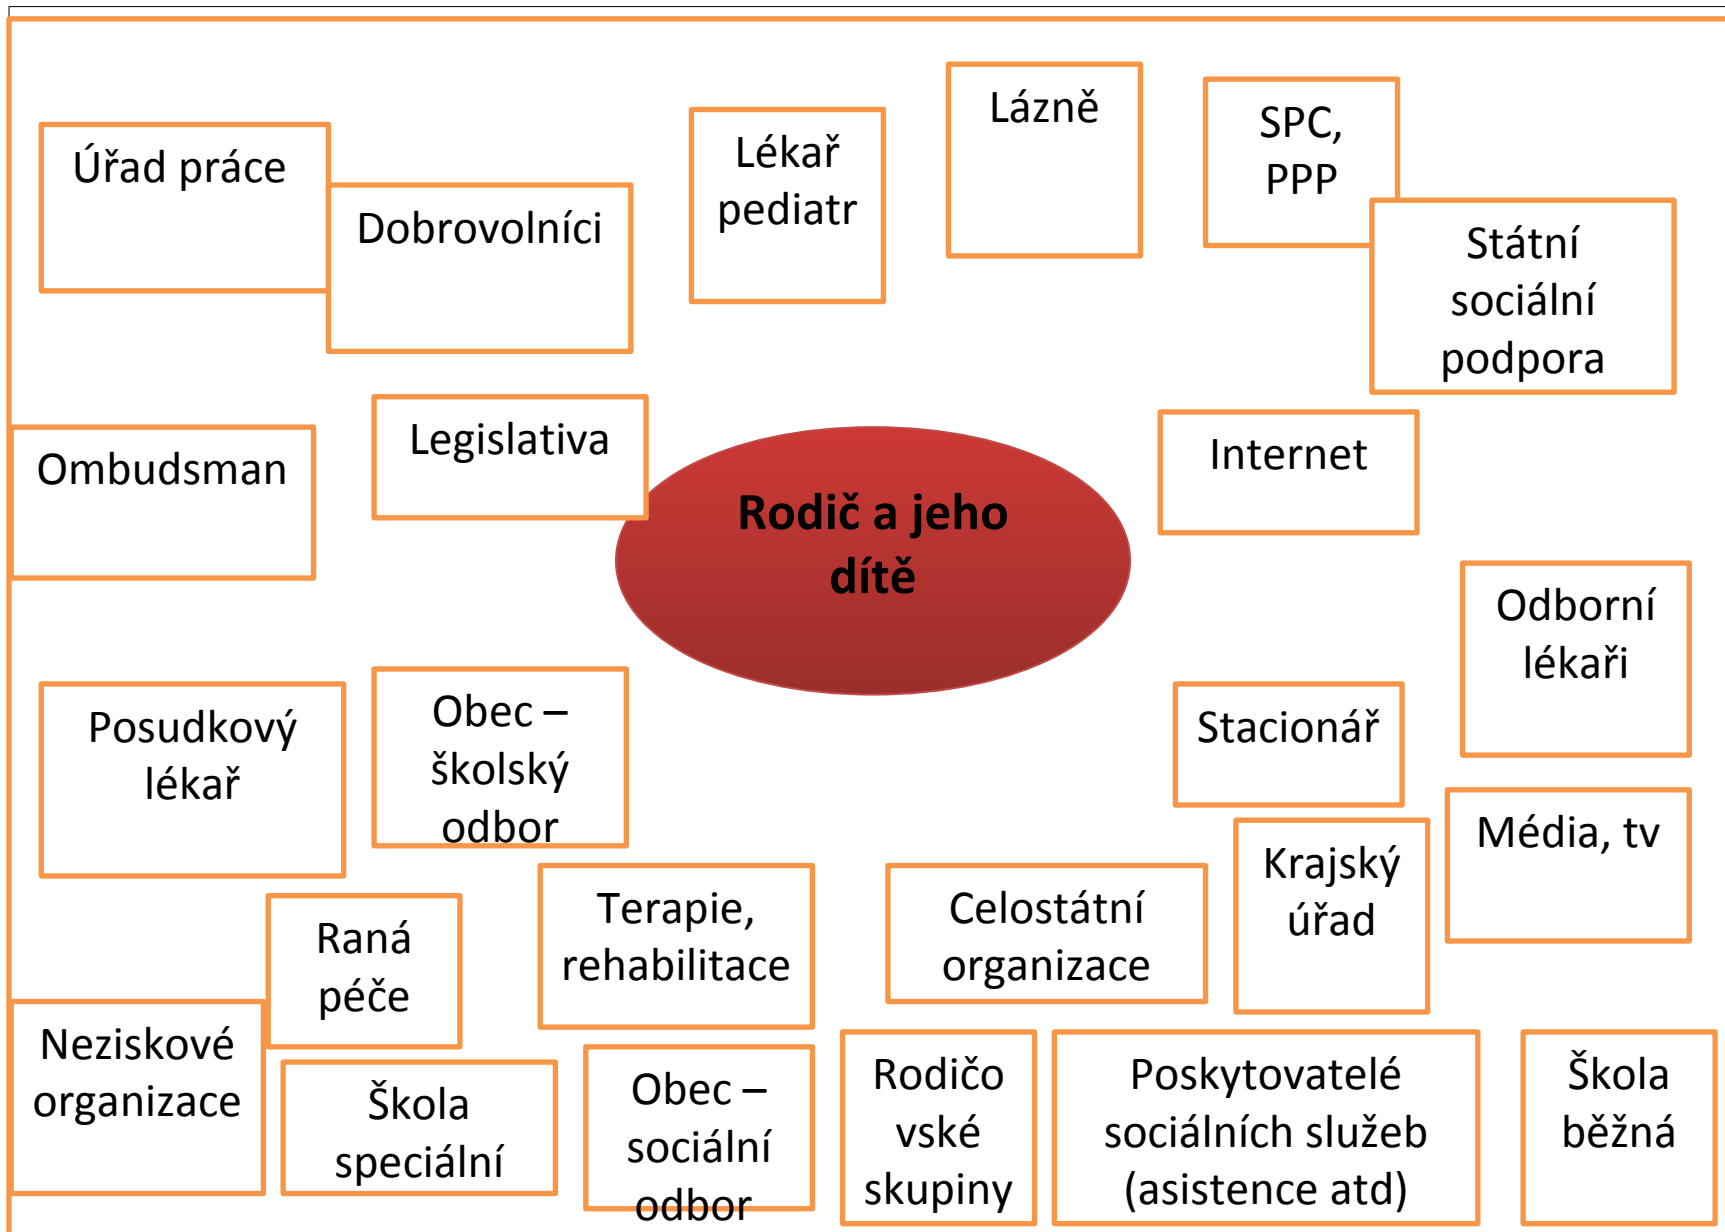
Úřad práce

Dobrovolníci

Lékař pediatr

Lázně

SPC, PPP

Státní sociální podpora

Ombudsman

Legislativa

Rodič a jeho dítě

Internet

Odborní lékaři

Posudkový lékař

Obec – školský odbor

Stacionář

Média, tv

Krajský úřad

Raná péče

Terapie, rehabilitace

Celostátní organizace

Neziskové organizace

Škola speciální

Obec – sociální odbor

Rodičovské skupiny

Poskytovatelé sociálních služeb (asistence atd)

Škola běžná